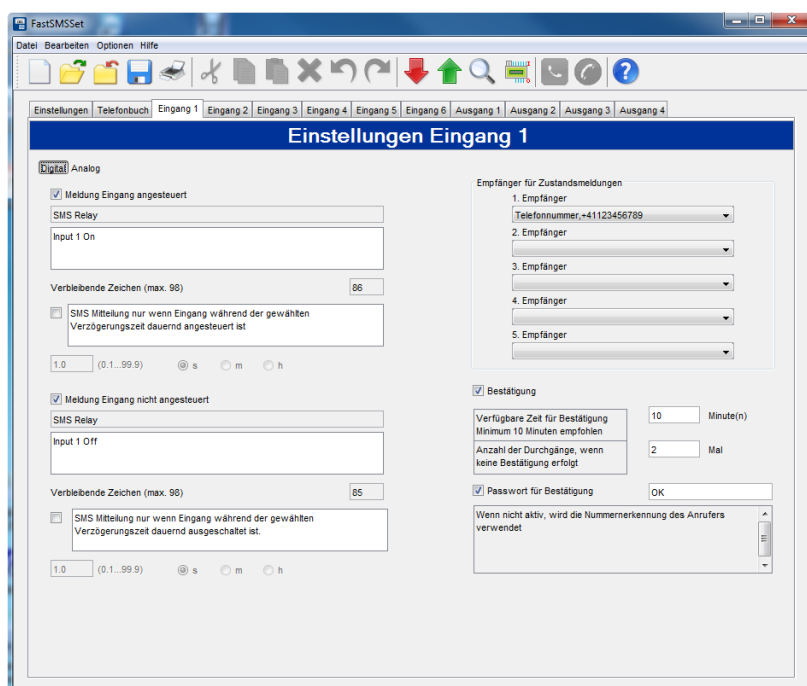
FastSMSSet

Datei Bearbeiten Optionen Hilfe

Einstellungen Telefonbuch Eingang 1 Eingang 2 Eingang 3 Eingang 4 Eingang 5 Eingang 6 Ausgang 1 Ausgang 2 Ausgang 3 Ausgang 4

Einstellungen Eingang 1

Digital Analog

Meldung Eingang angesteuert

SMS Relay

Input 1 On

Verbleibende Zeichen (max. 98) 86

SMS Mitteilung nur wenn Eingang während der gewählten Verzögerungszeit dauernd angesteuert ist

1.0 (0.1...99.9) s m h

Meldung Eingang nicht angesteuert

SMS Relay

Input 1 Off

Verbleibende Zeichen (max. 98) 85

SMS Mitteilung nur wenn Eingang während der gewählten Verzögerungszeit dauernd ausgeschaltet ist.

1.0 (0.1...99.9) s m h

Empfänger für Zustandsmeldungen

1. Empfänger

Telefonnummer,+41123456789

2. Empfänger

3. Empfänger

4. Empfänger

5. Empfänger

Bestätigung

Verfügbare Zeit für Bestätigung Minimum 10 Minuten empfohlen 10 Minute(n)

Anzahl der Durchgänge, wenn keine Bestätigung erfolgt 2 Mal

Passwort für Bestätigung OK

Wenn nicht aktiv, wird die Nummernerkennung des Anrufers verwendet